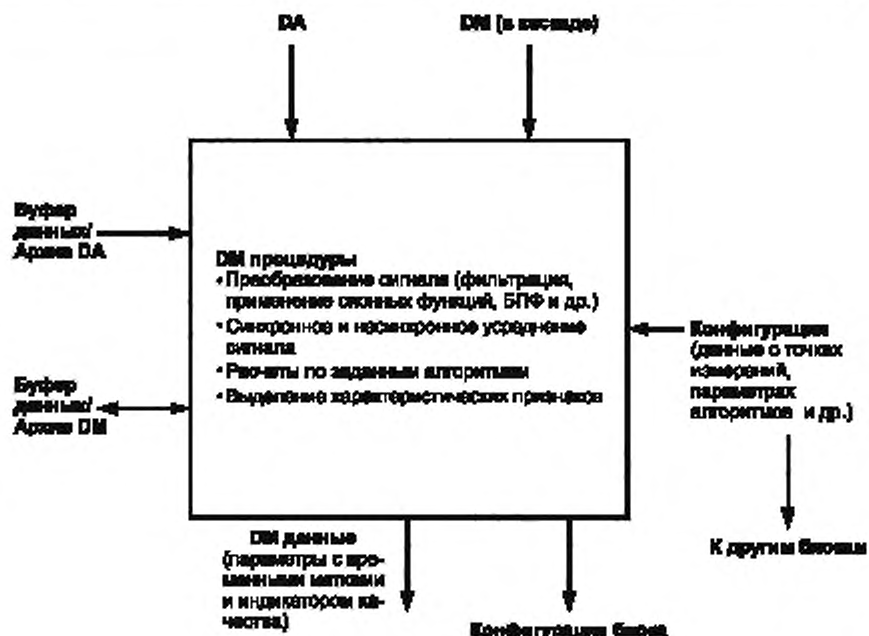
DA

DM (в каскаде)

Буфер данных/ Архив DA

Буфер данных/ Архив DM

DM процедуры
• Преобразование сигнала (фильтрация, применение оконных функций, БПФ и др.)
• Синхронное и несинхронное усреднение сигнала
• Расчеты по заданным алгоритмам
• Выделение характеристических признаков

Конфигурация (данные о точках измерений, параметрах алгоритмов и др.)

К другим блокам

DM данные (параметры с временными метками и индикатором качества)

Конфигурация блока